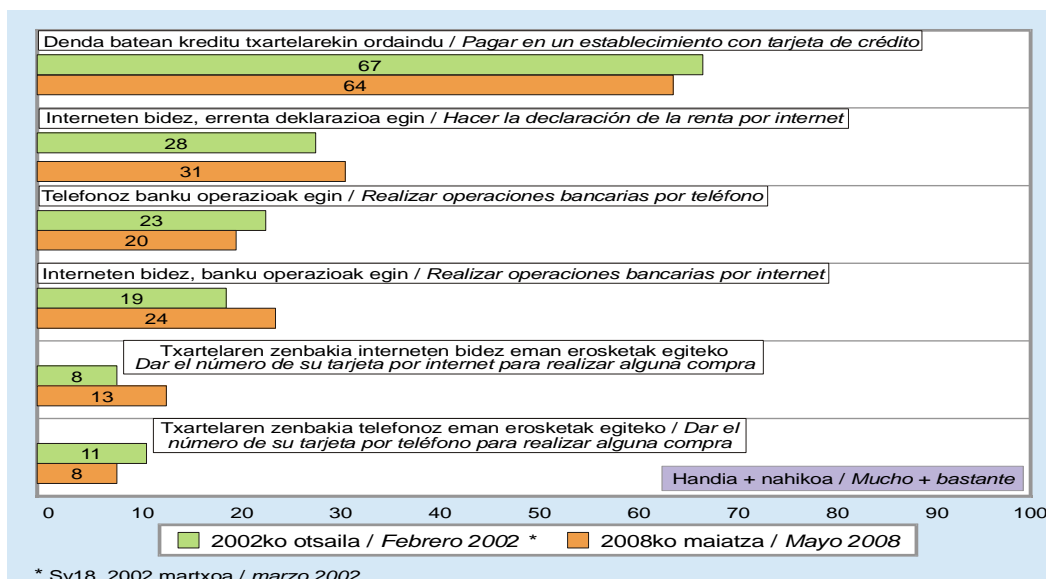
Denda batean kreditu txartelarekin ordaindu / *Pagar en un establecimiento con tarjeta de crédito*

67

64

Interneten bidez, errenta deklarazioa egin / *Hacer la declaración de la renta por internet*

28

31

Telefonoz banku operazioak egin / *Realizar operaciones bancarias por teléfono*

23

20

Interneten bidez, banku operazioak egin / *Realizar operaciones bancarias por internet*

19

24

Txartelaren zenbakia interneten bidez eman erosketak egiteko
*Dar el número de su tarjeta por internet para realizar alguna compra*

8

13

Txartelaren zenbakia telefonoz eman erosketak egiteko / *Dar el número de su tarjeta por teléfono para realizar alguna compra*

11

8

Handia + nahikoa / *Mucho + bastante*

0 10 20 30 40 50 60 70 80 90 100

2002ko otsaila / *Febrero 2002* *   2008ko maiatza / *Mayo 2008*

* Sv18, 2002 martxoa / *marzo 2002*